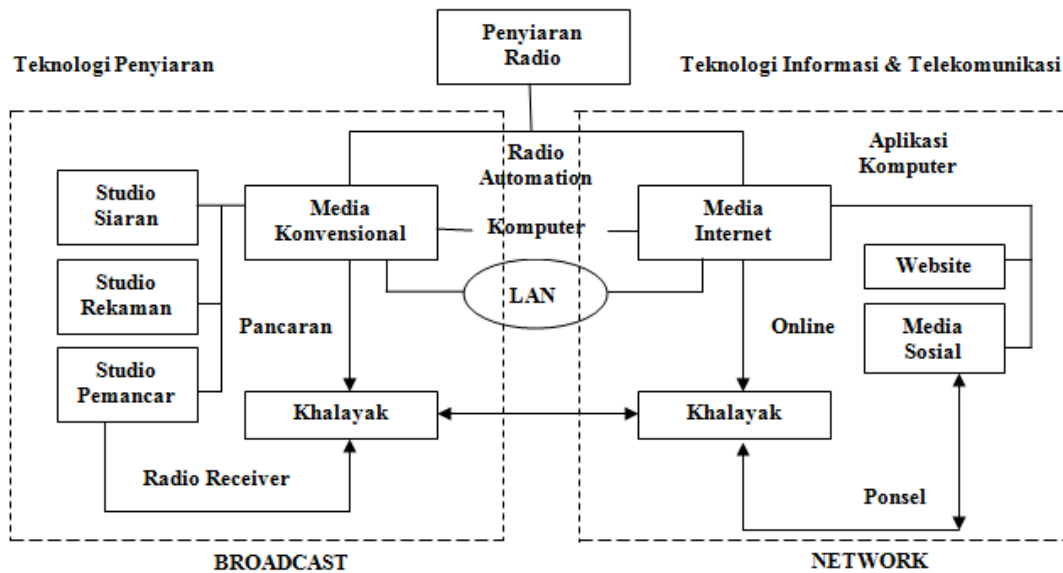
Penyiaran Radio

Teknologi Penyiaran

Teknologi Informasi & Telekomunikasi

Radio Automation

Aplikasi Komputer

Studio Siaran

Media Konvensional

Komputer

Media Internet

Website

Studio Rekaman

LAN

Pancaran

Online

Media Sosial

Studio Pemancar

Khalayak

Khalayak

Radio Receiver

Ponsel

BROADCAST

NETWORK